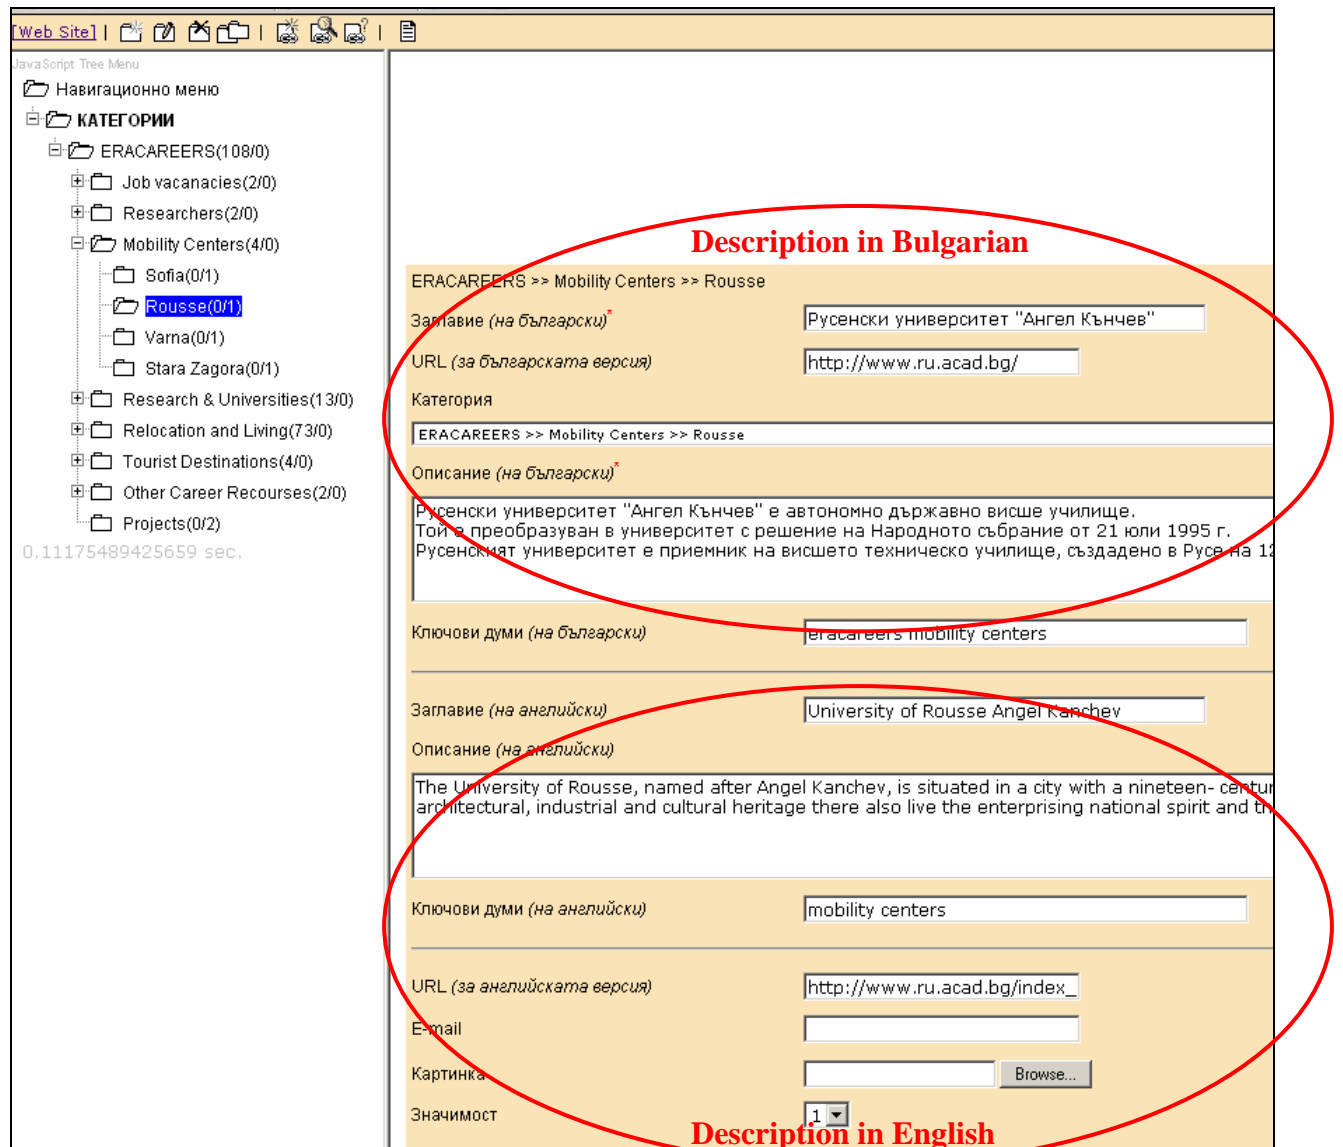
[Web Site] |

JavaScript Tree Menu

Навигационно меню

КАТЕГОРИИ

ERACAREERS(108/0)

Job vacanacies(2/0)

Researchers(2/0)

Mobility Centers(4/0)

Sofia(0/1)

Rousse(0/1)

Varna(0/1)

Stara Zagora(0/1)

Research & Universities(13/0)

Relocation and Living(73/0)

Tourist Destinations(4/0)

Other Career Recourses(2/0)

Projects(0/2)

0.111754894256559 sec.

Description in Bulgarian

ERACAREERS >> Mobility Centers >> Rousse

Заглавие (на български)*

Русенски университет "Ангел Кънчев"

URL (за българската версия)

http://www.ru.acad.bg/

Категория

ERACAREERS >> Mobility Centers >> Rousse

Описание (на български)*

Русенски университет "Ангел Кънчев" е автономно държавно висше училище. Той е преобразуван в университет с решение на Народното събрание от 21 юли 1995 г. Русенският университет е приемник на висшето техническо училище, създадено в Русе на 1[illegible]

Ключови думи (на български)

eracareers mobility centers

Заглавие (на английски)

University of Rousse Angel Kanchev

Описание (на английски)

The University of Rousse, named after Angel Kanchev, is situated in a city with a nineteen- centu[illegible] architectural, industrial and cultural heritage there also live the enterprising national spirit and th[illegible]

Ключови думи (на английски)

mobility centers

URL (за английската версия)

http://www.ru.acad.bg/index_

E-mail

Картинка

Browse...

Значимост

1

Description in English